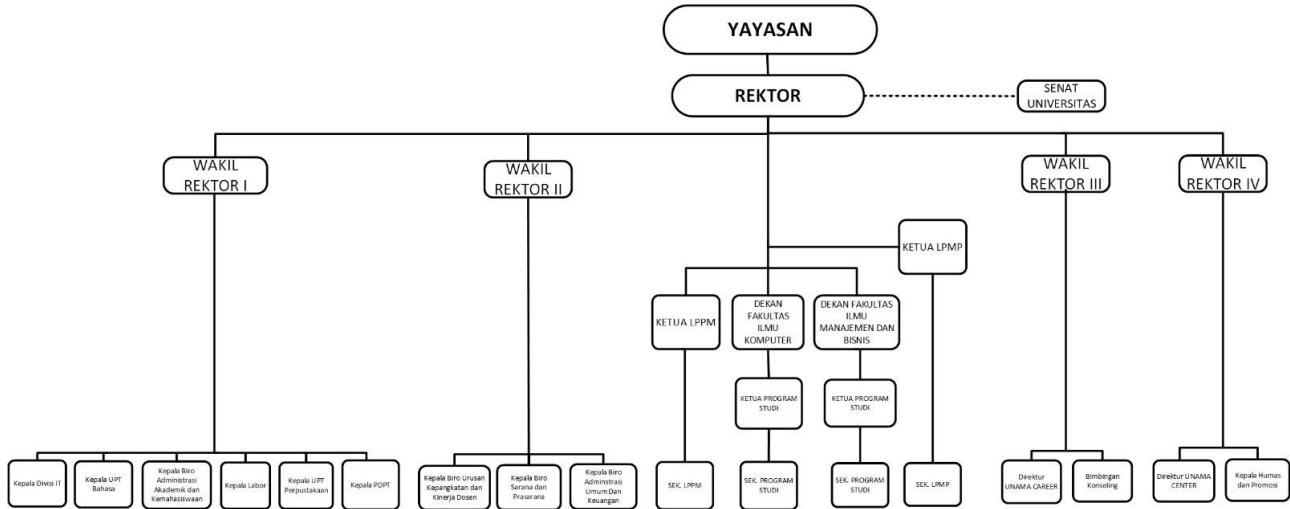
YAYASAN

REKTOR

SENAT UNIVERSITAS

WAKIL REKTOR I

WAKIL REKTOR II

WAKIL REKTOR III

WAKIL REKTOR IV

KETUA LPMP

KETUA LPPM

DEKAN FAKULTAS ILMU KOMPUTER

DEKAN FAKULTAS ILMU MANAJEMEN DAN BISNIS

KETUA PROGRAM STUDI

KETUA PROGRAM STUDI

Kepala Divisi IT

Kepala UPT Bahasa

Kepala Biro Administrasi Akademik dan Kemahasiswaan

Kepala Labor

Kepala UPT Perpustakaan

Kepala PDPT

Kepala Biro Urusan Kepangkatan dan Kinerja Dosen

Kepala Biro Sarana dan Prasarana

Kepala Biro Adminstrasi Umum Dan Keuangan

SEK. LPPM

SEK. PROGRAM STUDI

SEK. PROGRAM STUDI

SEK. LPMP

Direktur UNAMA CAREER

Bimbingan Konseling

Direktur UNAMA CENTER

Kepala Humas dan Promosi